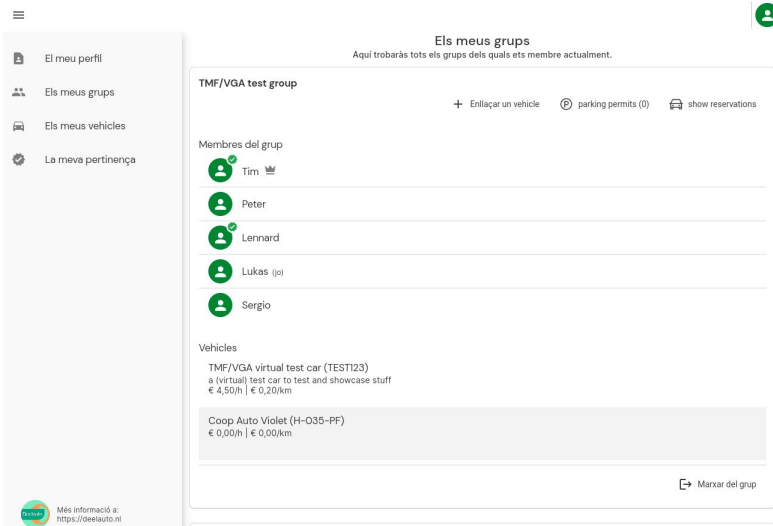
El meu perfil

Els meus grups

Els meus vehicles

La meva pertinença

Més informació a:
https://deelauto.nl

Els meus grups
Aquí trobaràs tots els grups dels quals ets membre actualment.

TMF/VGA test group

+ Enllaçar un vehicle
parking permits (0)
show reservations

Membres del grup

Tim

Peter

Lennard

Lukas (jo)

Sergio

Vehicles

TMF/VGA virtual test car (TEST123)
a (virtual) test car to test and showcase stuff
€ 4,50/h | € 0,20/km

Coop Auto Violet (H-035-PF)
€ 0,00/h | € 0,00/km

Marxar del grup